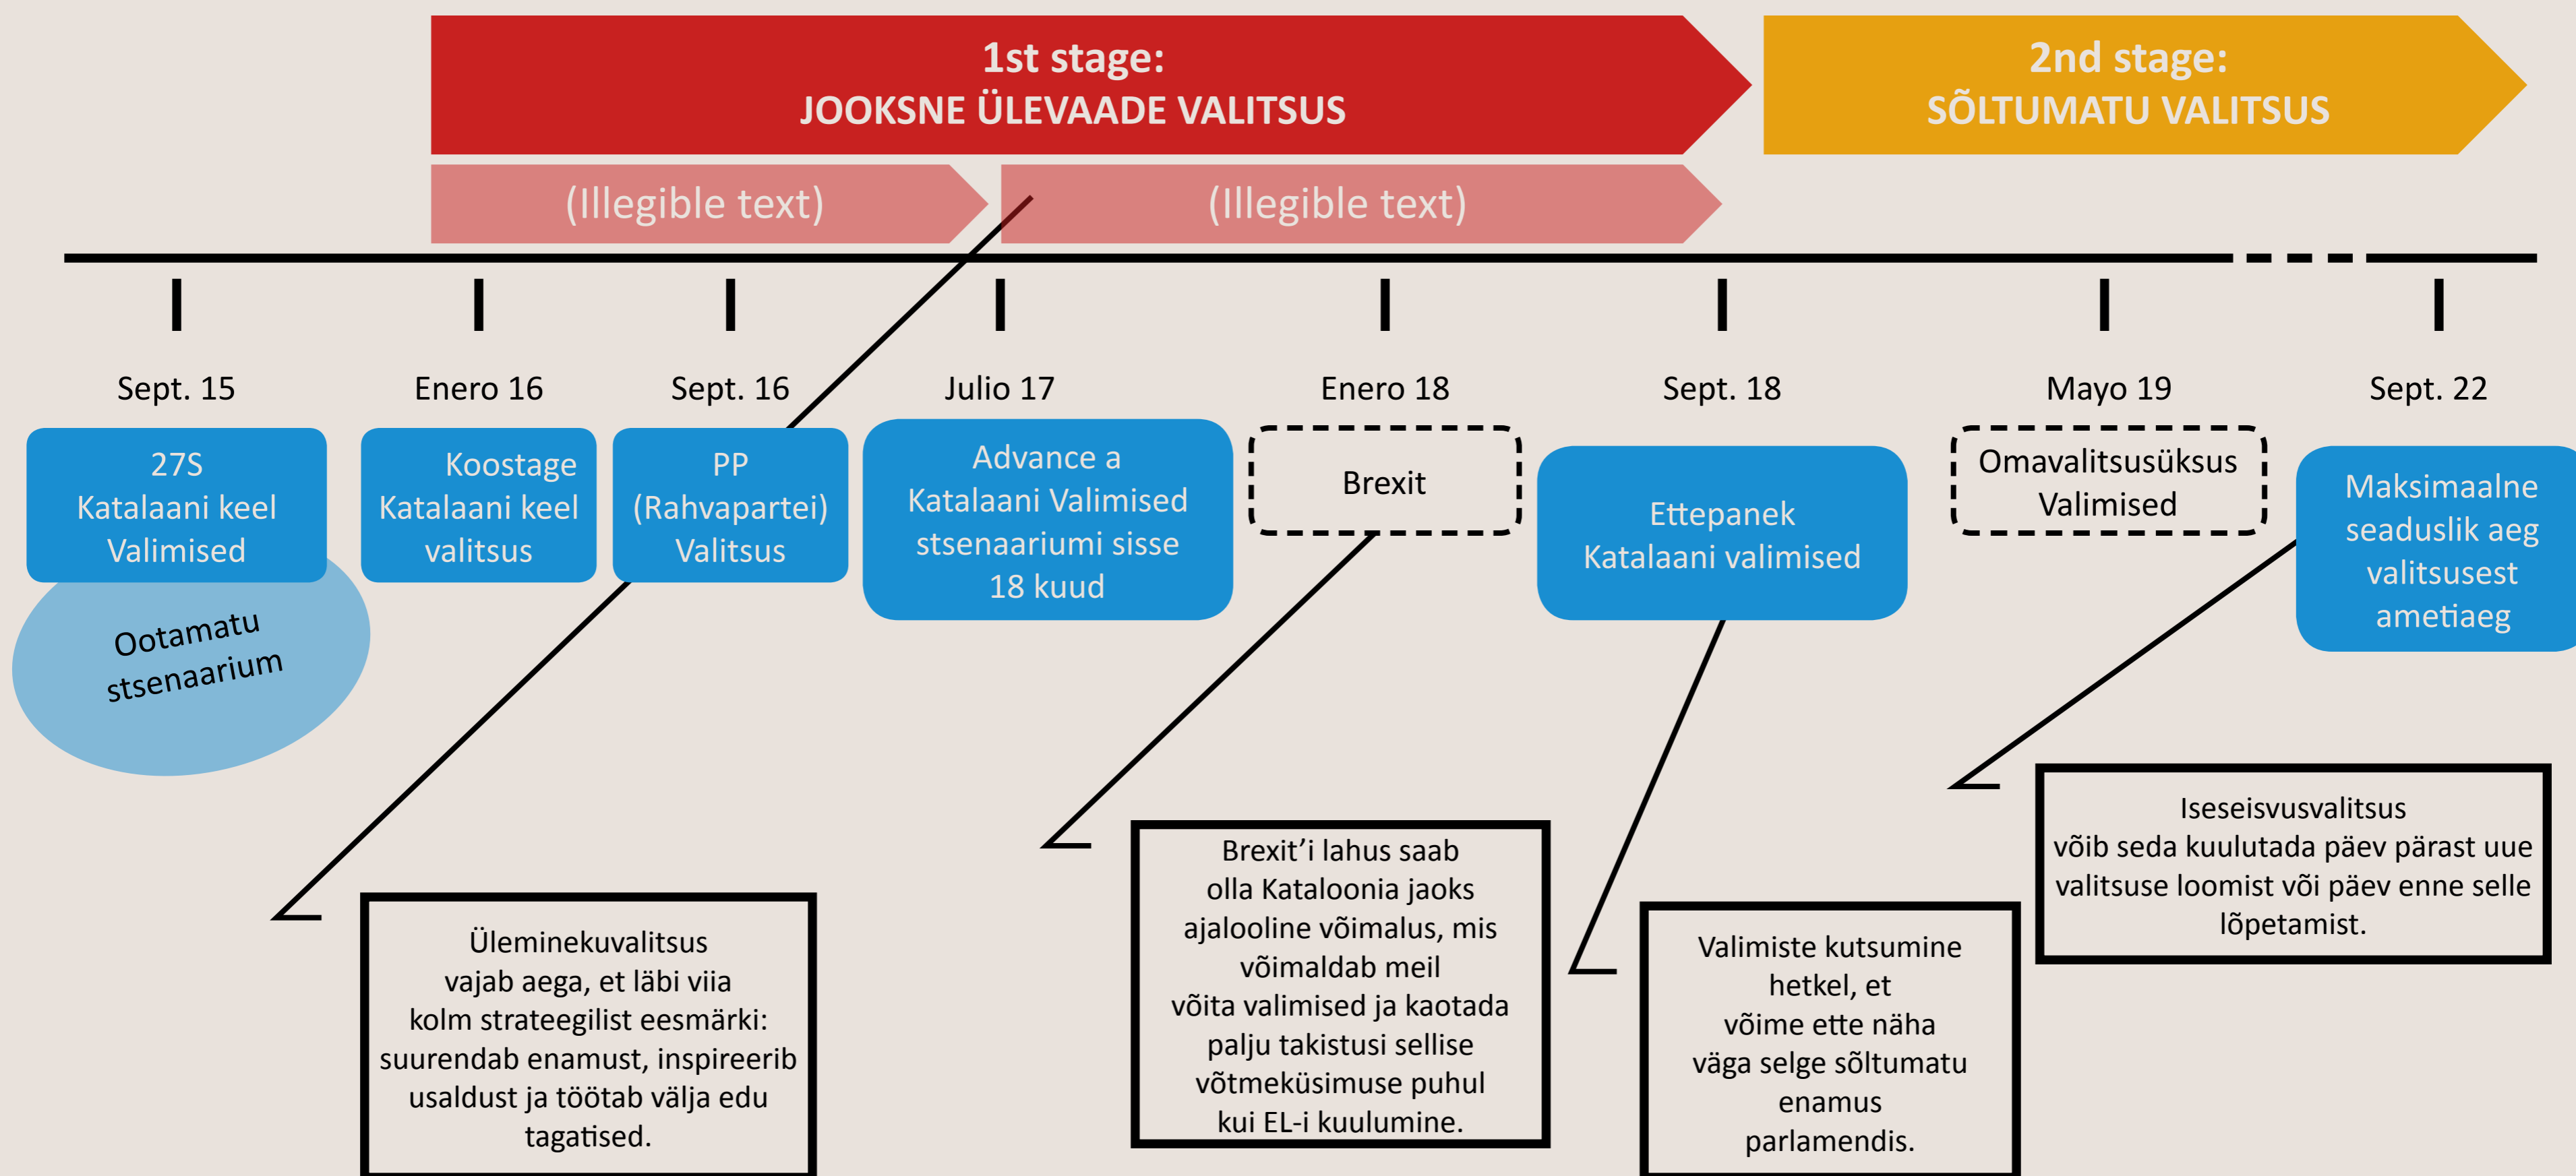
1st stage:
JOOKSNE ÜLEVAADE VALITSUS

2nd stage:
SÕLTUMATU VALITSUS

(Illegible text)

(Illegible text)

Sept. 15

Enero 16

Sept. 16

Julio 17

Enero 18

Sept. 18

Mayo 19

Sept. 22

27S
Katalaani keel
Valimised

Ootamatu
stsenaarium

Koostage
Katalaani keel
valitsus

PP
(Rahvapartei)
Valitsus

Advance a
Katalaani Valimised
stsenaariumi sisse
18 kuud

Brexit

Ettepanek
Katalaani valimised

Omavalitsusüksus
Valimised

Maksimaalne
seaduslik aeg
valitsusest
ametiaeg

Üleminekuvalitsus
vajab aega, et läbi viia
kolm strateegilist eesmärki:
suurendab enamust, inspireerib
usaldust ja töötab välja edu
tagatised.

Brexit'i lahus saab
olla Kataloonia jaoks
ajalooline võimalus, mis
võimaldab meil
võita valimised ja kaotada
palju takistusi sellise
võtmeküsimuse puhul
kui EL-i kuulumine.

Valimiste kutsumine
hetkel, et
võime ette näha
väga selge sõltumatu
enamus
parlamendis.

Iseseisvusvalitsus
võib seda kuulutada päev pärast uue
valitsuse loomist või päev enne selle
lõpetamist.